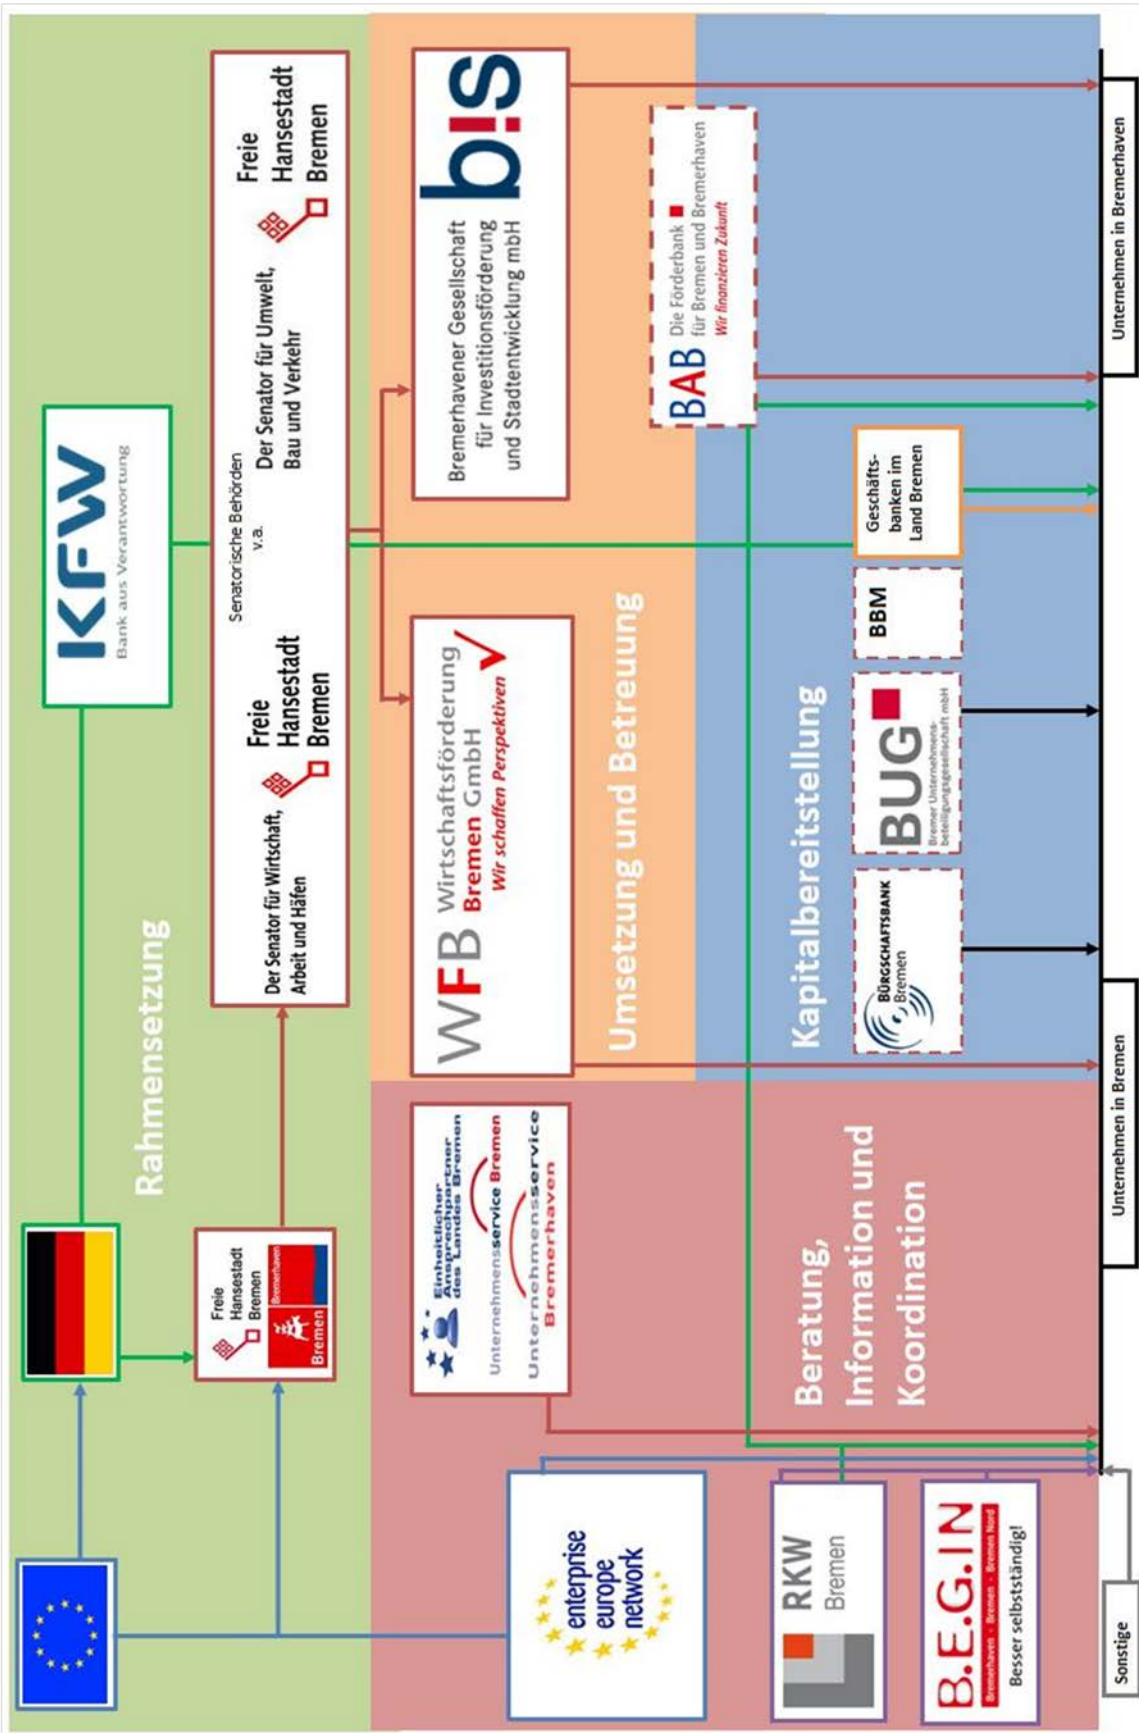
Rahmensetzung

KFW
Bank aus Verantwortung

Freie Hansestadt Bremen
Bremerhaven
Bremen

Senatorische Behörden v.a.
Der Senator für Wirtschaft, Arbeit und Häfen
Freie Hansestadt Bremen
Der Senator für Umwelt, Bau und Verkehr
Freie Hansestadt Bremen

Umsetzung und Betreuung

WFB Wirtschaftsförderung Bremen GmbH
Wir schaffen Perspektiven

Bremerhavener Gesellschaft für Investitionsförderung und Stadtentwicklung mbH
bis

Kapitalbereitstellung

BAB Die Förderbank für Bremen und Bremerhaven
Wir finanzieren Zukunft

Geschäftsbanken im Land Bremen

BBM

BUG Bremer Unternehmensbeteiligungsgesellschaft mbH

BÜRGSCHAFTSBANK Bremen

Beratung, Information und Koordination

Einheitlicher Ansprechpartner des Landes Bremen
Unternehmensservice Bremen
Unternehmensservice Bremerhaven

enterprise europe network

RKW Bremen

B.E.G.IN
Bremerhaven · Bremen · Bremen Nord
Besser selbstständig!

Unternehmen in Bremerhaven
Unternehmen in Bremen
Sonstige